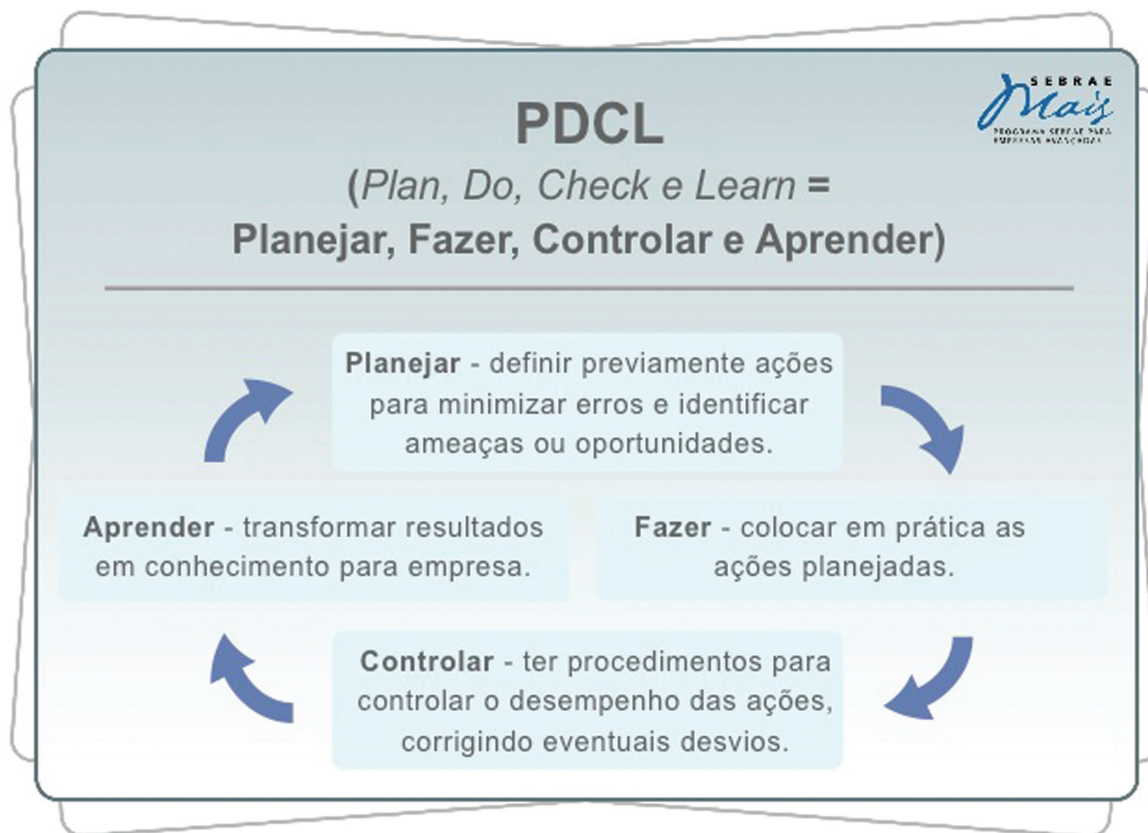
SEBRAE
Mais
PROGRAMA SEBRAE PARA EMPRESAS AVANÇADAS

PDCL
(Plan, Do, Check e Learn =
Planejar, Fazer, Controlar e Aprender)

Planejar - definir previamente ações para minimizar erros e identificar ameaças ou oportunidades.

Aprender - transformar resultados em conhecimento para empresa.

Fazer - colocar em prática as ações planejadas.

Controlar - ter procedimentos para controlar o desempenho das ações, corrigindo eventuais desvios.